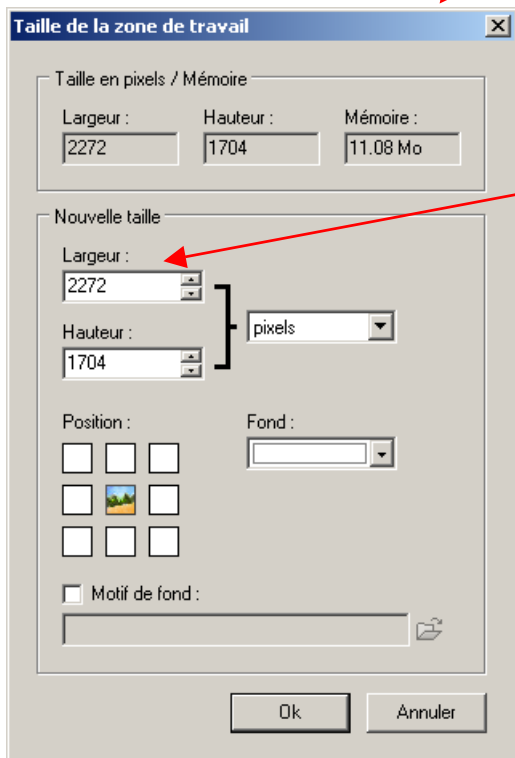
Taille de la zone de travail

Taille en pixels / Mémoire

Largeur :
2272

Hauteur :
1704

Mémoire :
11.08 Mo

Nouvelle taille

Largeur :
2272

Hauteur :
1704

pixels

Position :

Fond :

Motif de fond :

Ok

Annuler